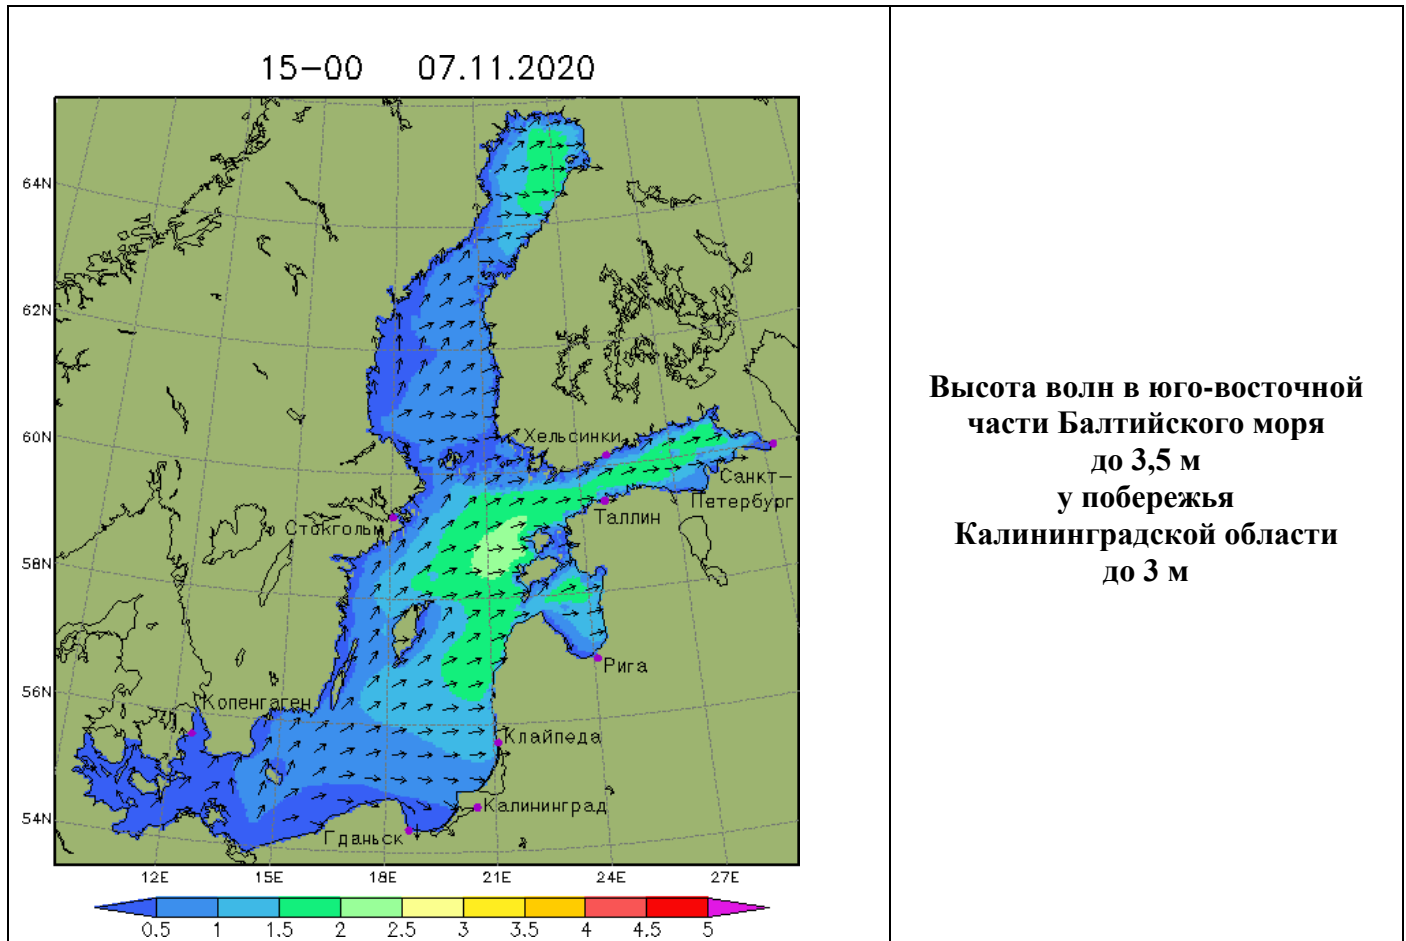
15–00 07.11.2020

64N
62N
60N
58N
56N
54N

Хельсинки
Санкт-Петербург
Таллин
Стокгольм
Рига
Копенгаген
Клайпеда
Калининград
Гданьск

12E 15E 18E 21E 24E 27E

0.5 1 1.5 2 2.5 3 3.5 4 4.5 5

Высота волн в юго-восточной части Балтийского моря до 3,5 м у побережья Калининградской области до 3 м